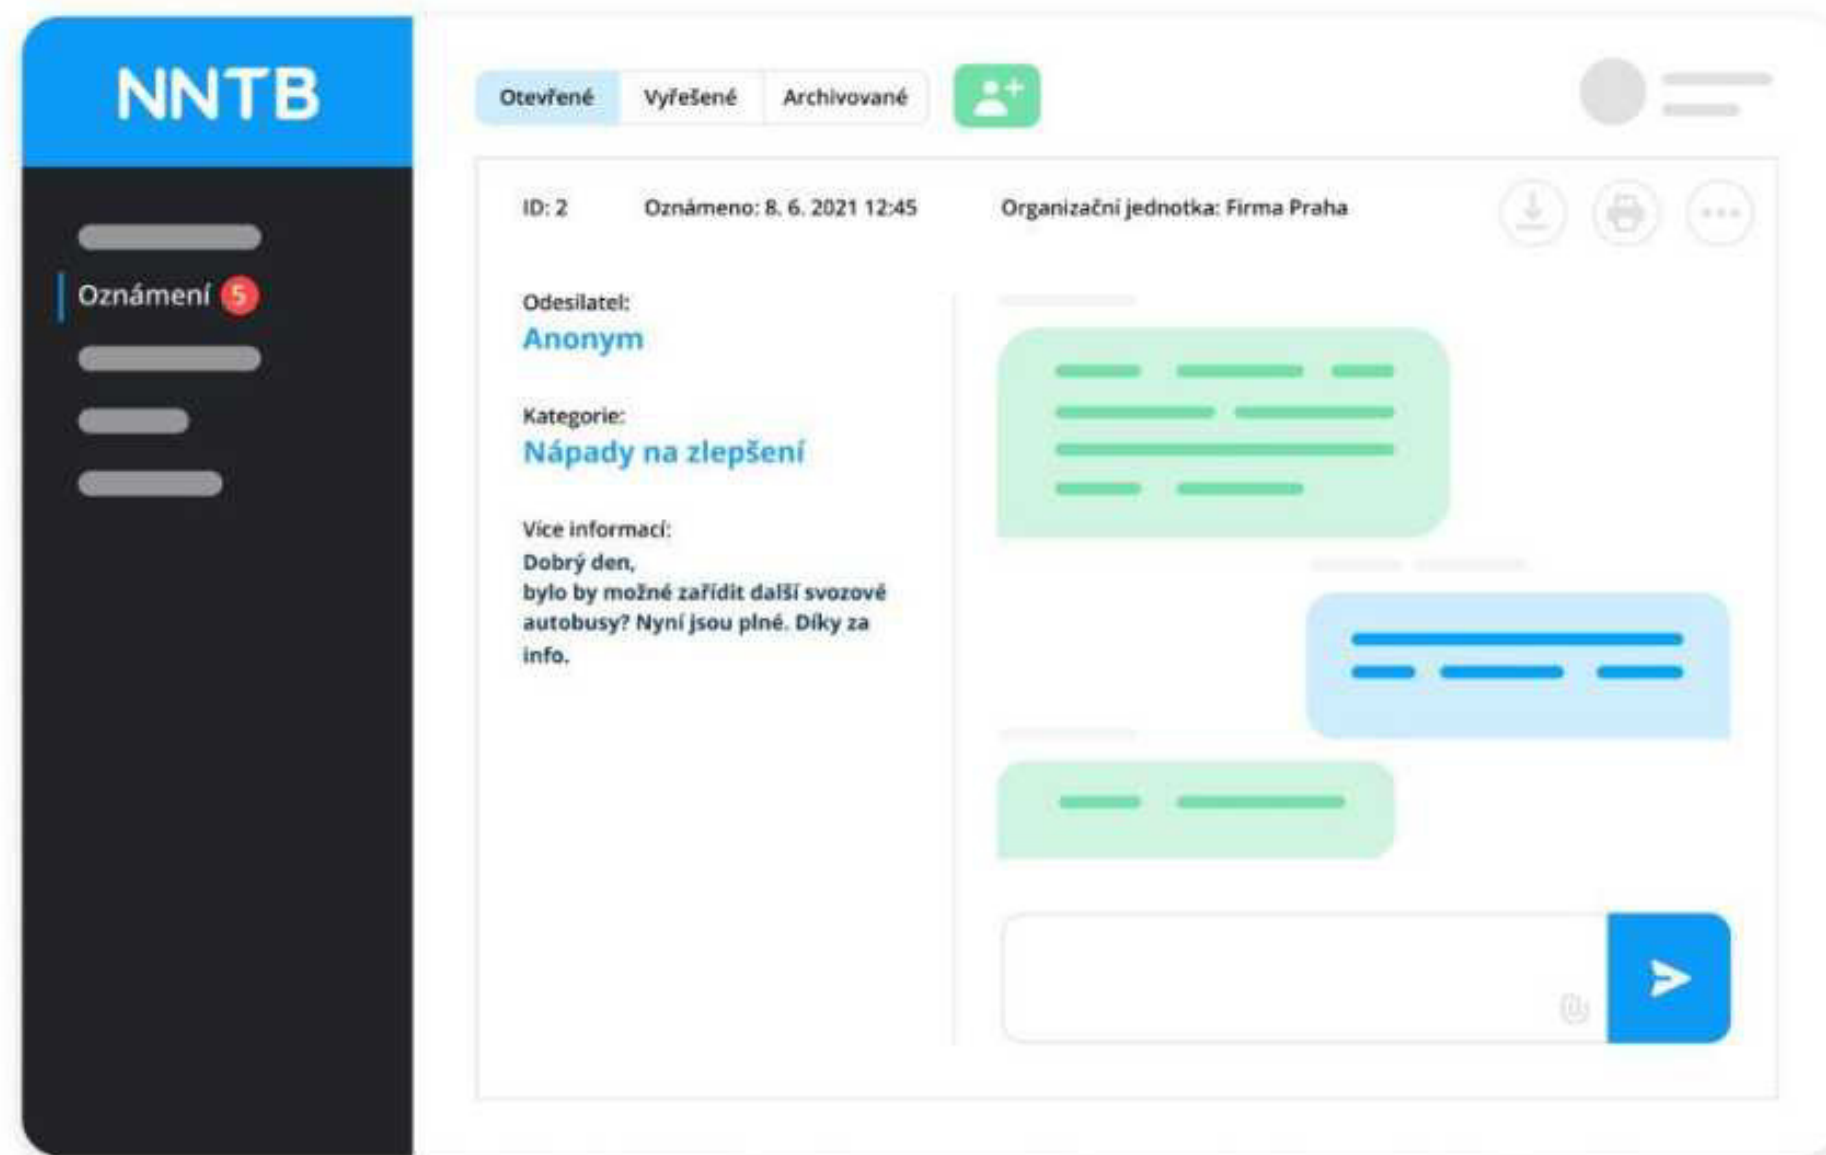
NNTB

Oznámení 5

Otevřené Vyřešené Archivované

ID: 2 Oznámeno: 8. 6. 2021 12:45 Organizační jednotka: Firma Praha

Odesilatel:
Anonym

Kategorie:
Nápady na zlepšení

Více informací:
Dobrý den,
bylo by možné zařídit další svozové autobusy? Nyní jsou plné. Díky za info.